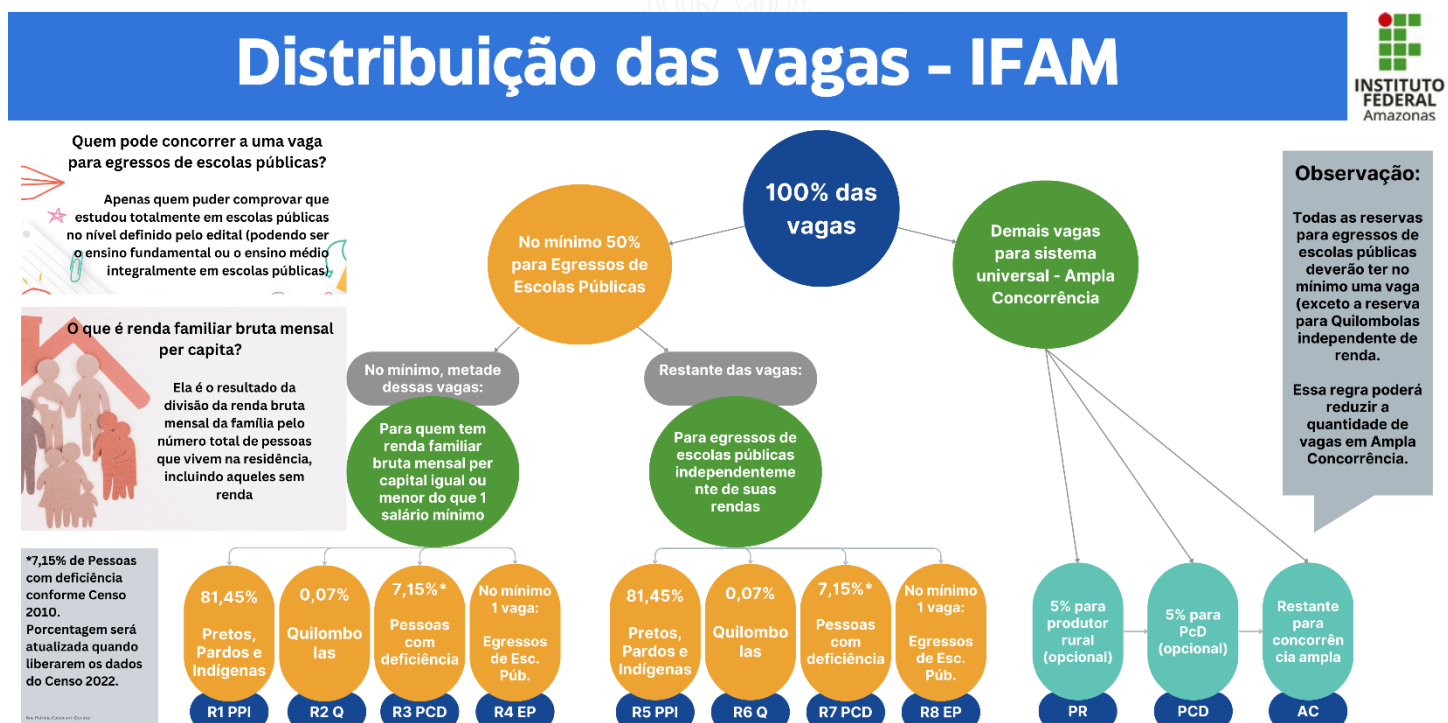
Distribuição das vagas - IFAM

INSTITUTO FEDERAL Amazonas

Quem pode concorrer a uma vaga para egressos de escolas públicas?

Apenas quem puder comprovar que estudou totalmente em escolas públicas no nível definido pelo edital (podendo ser o ensino fundamental ou o ensino médio integralmente em escolas públicas).

O que é renda familiar bruta mensal per capita?

Ela é o resultado da divisão da renda bruta mensal da família pelo número total de pessoas que vivem na residência, incluindo aqueles sem renda

*7,15% de Pessoas com deficiência conforme Censo 2010. Porcentagem será atualizada quando liberarem os dados do Censo 2022.

100% das vagas

No mínimo 50% para Egressos de Escolas Públicas

Demais vagas para sistema universal - Ampla Concorrência

No mínimo, metade dessas vagas:

Para quem tem renda familiar bruta mensal per capital igual ou menor do que 1 salário mínimo

Restante das vagas:

Para egressos de escolas públicas independenteme nte de suas rendas

Observação:

Todas as reservas para egressos de escolas públicas deverão ter no mínimo uma vaga (exceto a reserva para Quilombolas independente de renda.

Essa regra poderá reduzir a quantidade de vagas em Ampla Concorrência.

81,45% Pretos, Pardos e Indígenas
R1 PPI

0,07% Quilombolas
R2 Q

7,15%* Pessoas com deficiência
R3 PCD

No mínimo 1 vaga: Egressos de Esc. Púb.
R4 EP

81,45% Pretos, Pardos e Indígenas
R5 PPI

0,07% Quilombolas
R6 Q

7,15%* Pessoas com deficiência
R7 PCD

No mínimo 1 vaga: Egressos de Esc. Púb.
R8 EP

5% para produtor rural (opcional)
PR

5% para PcD (opcional)
PCD

Restante para concorrência ampla
AC